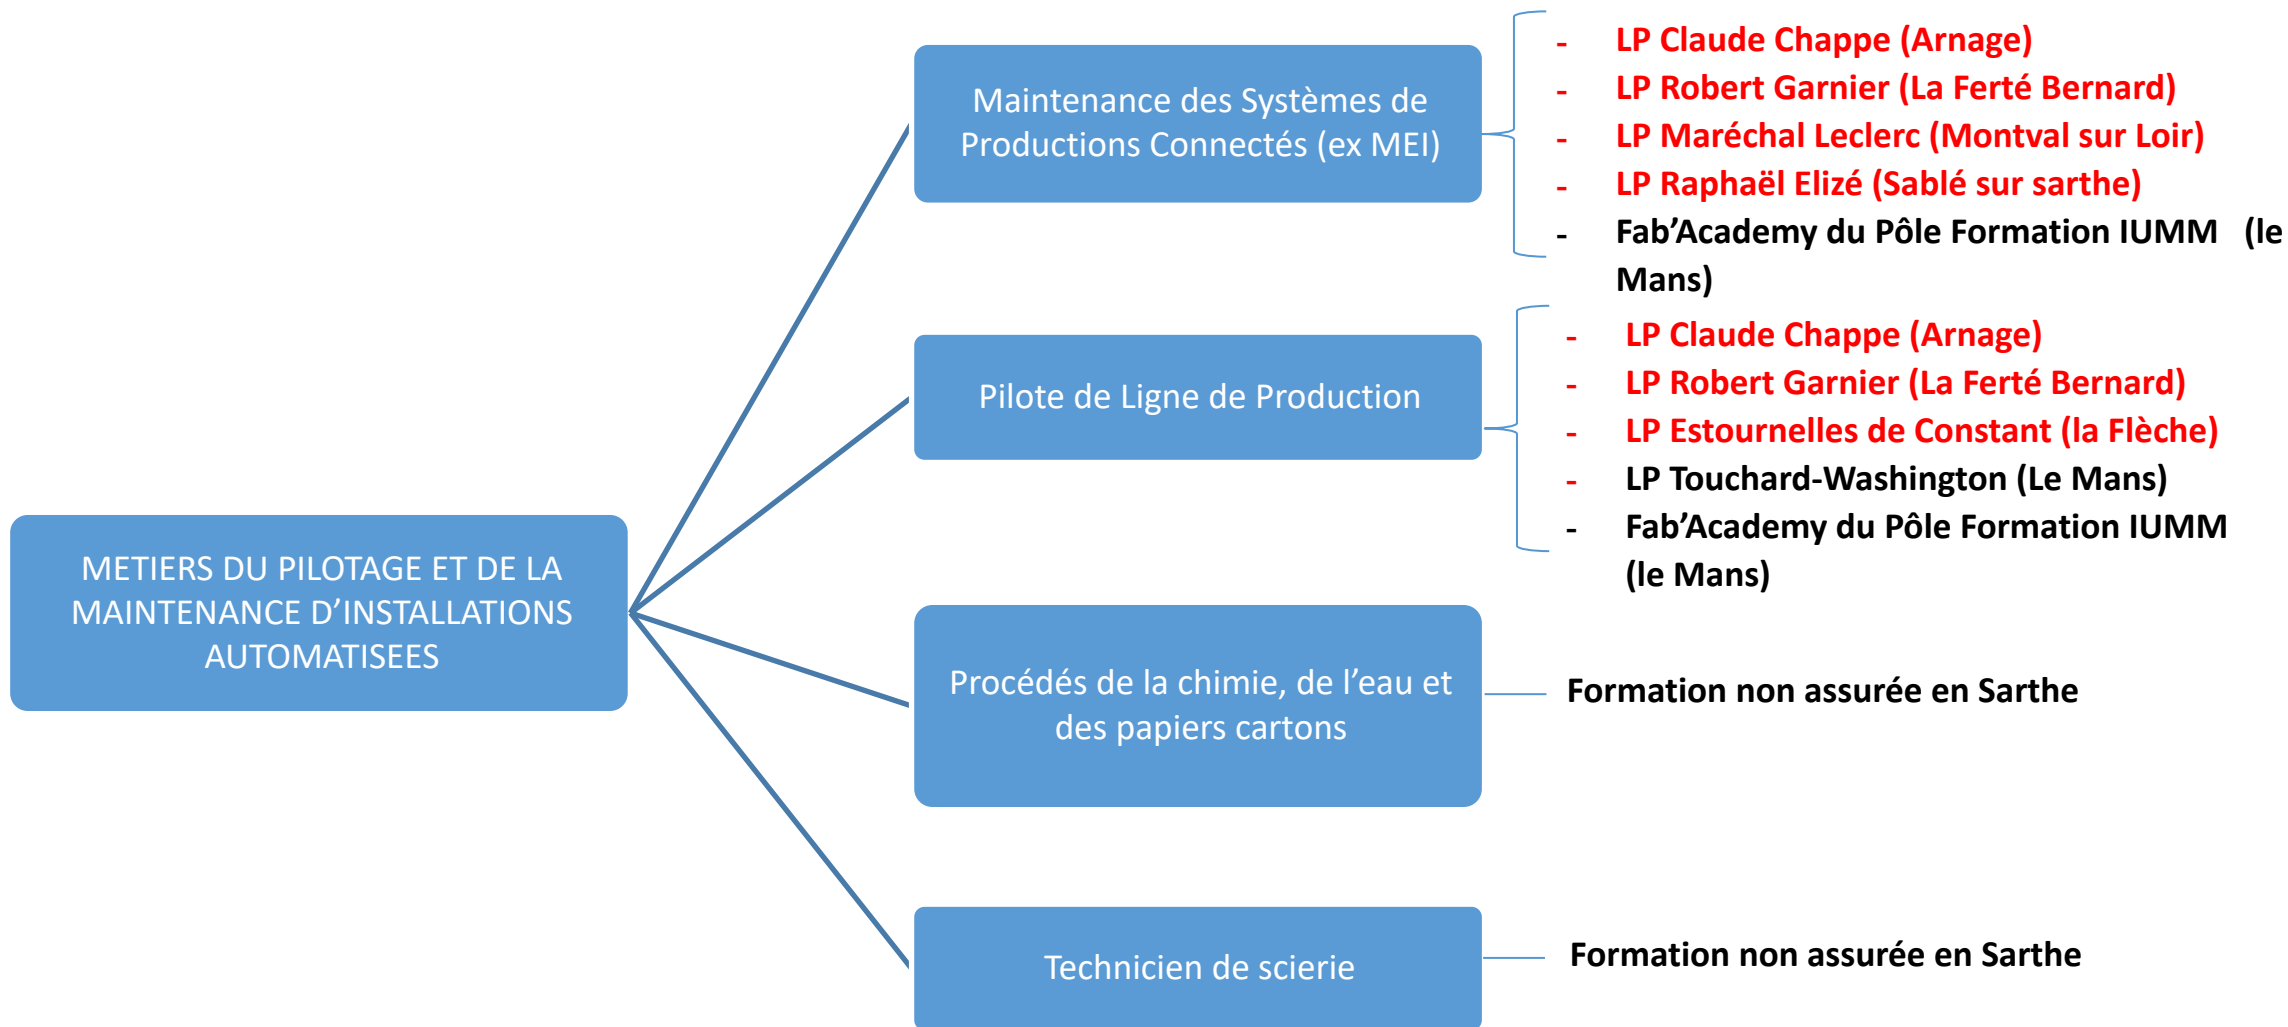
METIERS DU PILOTAGE ET DE LA MAINTENANCE D'INSTALLATIONS AUTOMATISEES

Maintenance des Systèmes de Productions Connectés (ex MEI)

- LP Claude Chappe (Arnage)
- LP Robert Garnier (La Ferté Bernard)
- LP Maréchal Leclerc (Montval sur Loir)
- LP Raphaël Elizé (Sablé sur sarthe)
- Fab'Academy du Pôle Formation IUMM (le Mans)

Pilote de Ligne de Production

- LP Claude Chappe (Arnage)
- LP Robert Garnier (La Ferté Bernard)
- LP Estournelles de Constant (la Flèche)
- LP Touchard-Washington (Le Mans)
- Fab'Academy du Pôle Formation IUMM (le Mans)

Procédés de la chimie, de l'eau et des papiers cartons

Formation non assurée en Sarthe

Technicien de scierie

Formation non assurée en Sarthe